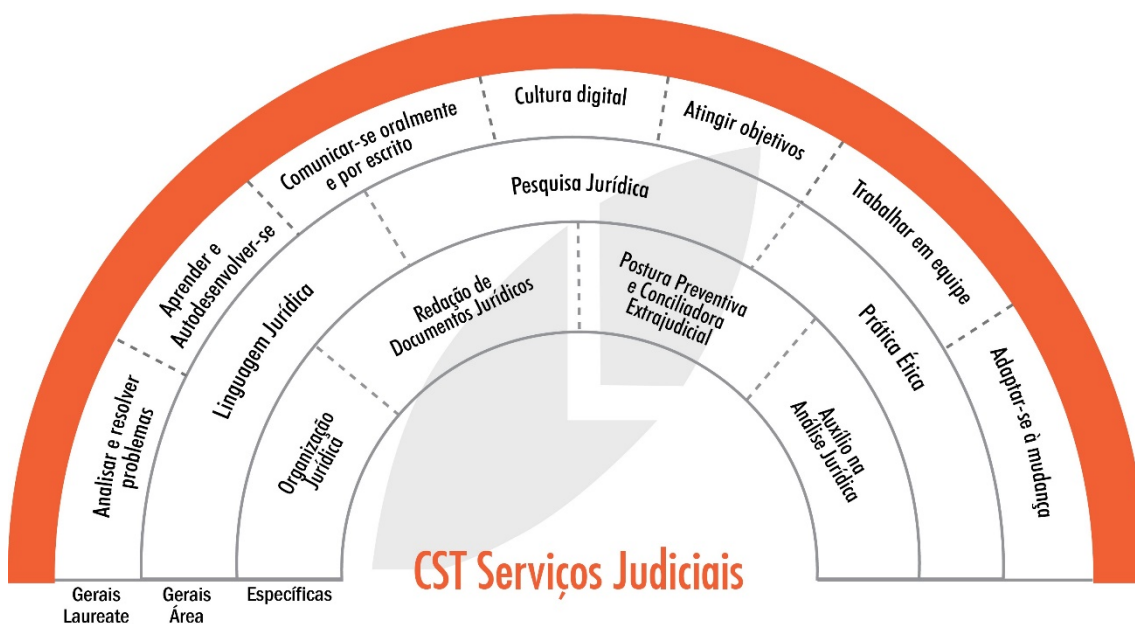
Analisar e resolver problemas

Aprender e Autodesenvolver-se

Comunicar-se oralmente e por escrito

Cultura digital

Atingir objetivos

Trabalhar em equipe

Adaptar-se à mudança

Linguagem Jurídica

Pesquisa Jurídica

Prática Ética

Organização Jurídica

Redação de Documentos Jurídicos

Postura Preventiva e Conciliadora Extrajudicial

Auxílio na Análise Jurídica

CST Serviços Judiciais

Gerais Laureate

Gerais Área

Específicas